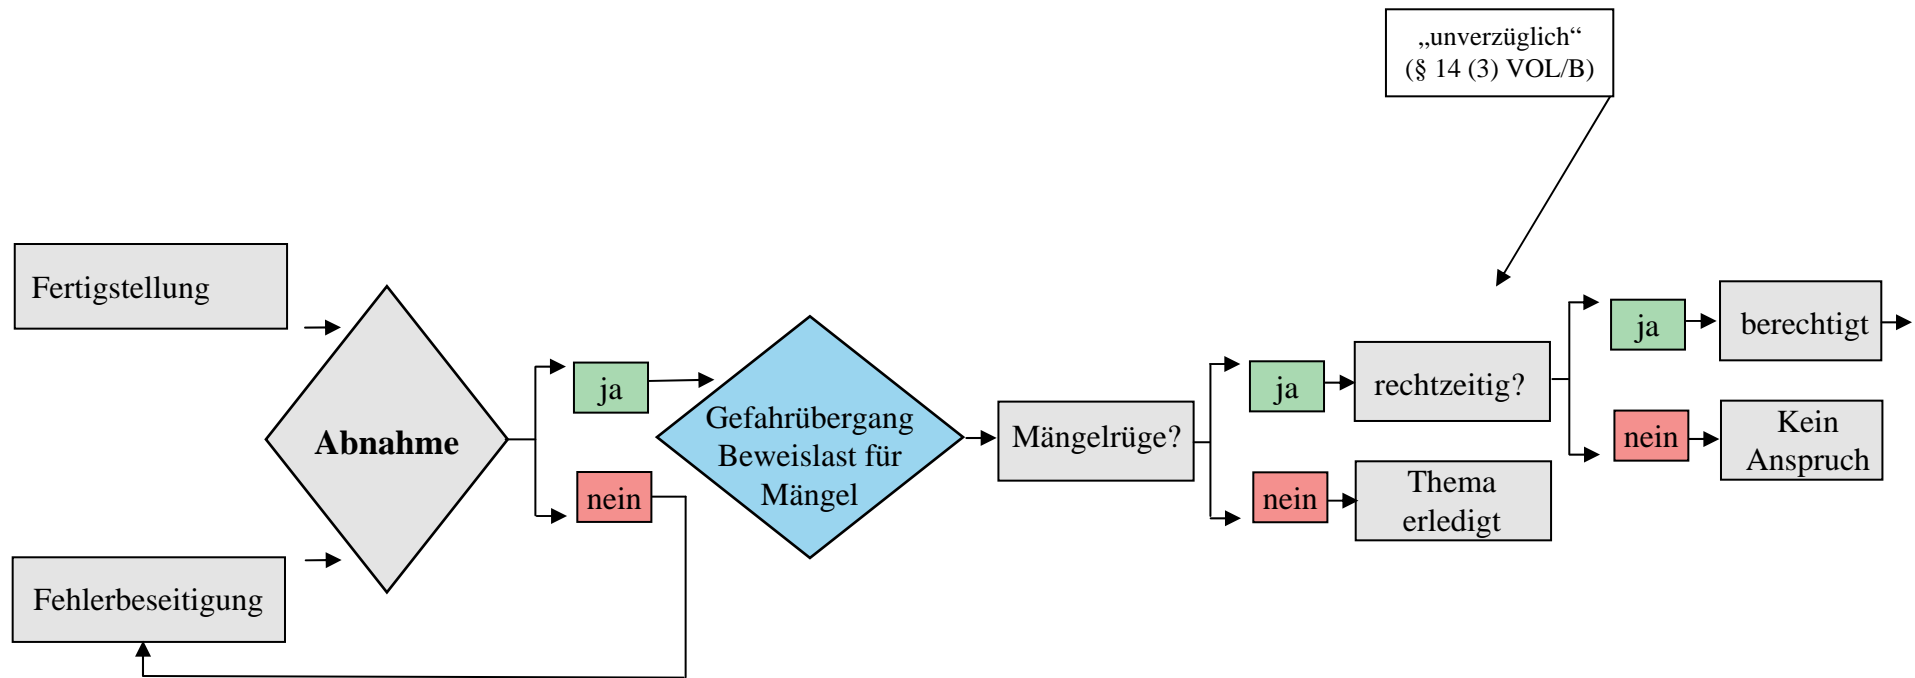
„unverzüglich“ (§ 14 (3) VOL/B)

Fertigstellung

Abnahme

Fehlerbeseitigung

ja

nein

Gefahrübergang Beweislast für Mängel

Mängelrüge?

ja

nein

rechtzeitig?

Thema erledigt

ja

nein

berechtigt

Kein Anspruch